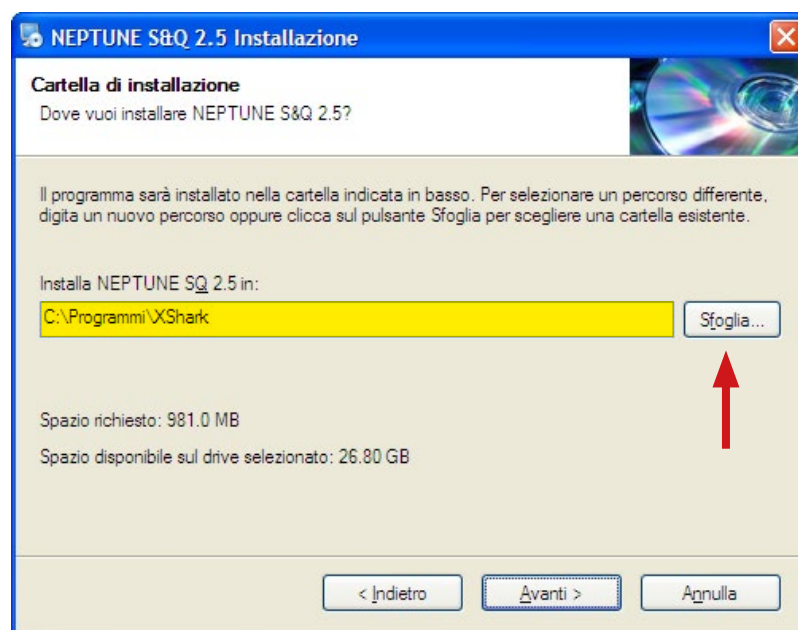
NEPTUNE S&Q 2.5 Installazione

Cartella di installazione
Dove vuoi installare NEPTUNE S&Q 2.5?

Il programma sarà installato nella cartella indicata in basso. Per selezionare un percorso differente, digita un nuovo percorso oppure clicca sul pulsante Sfoglia per scegliere una cartella esistente.

Installa NEPTUNE SQ 2.5 in:

C:\Programmi\XShark

Sfoglia...

Spazio richiesto: 981.0 MB

Spazio disponibile sul drive selezionato: 26.80 GB

< Indietro

Avanti >

Annulla